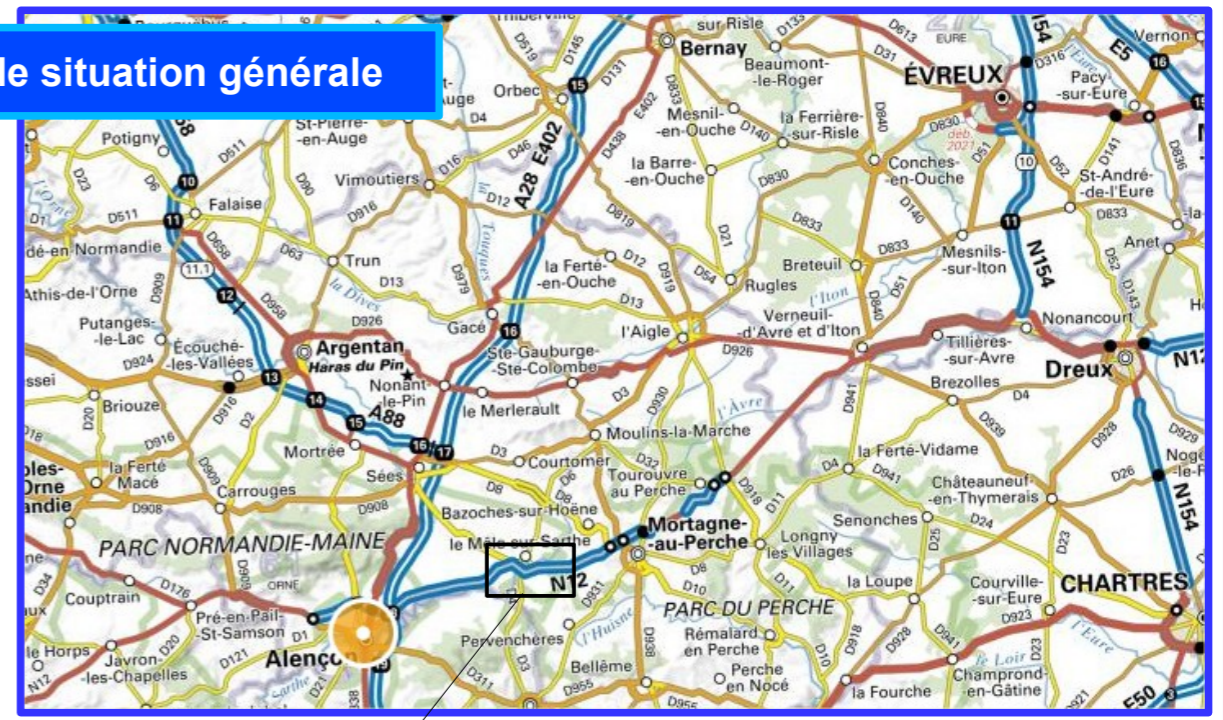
le situation générale

Bernay
Beaumont-le-Roger
ÉVREUX
Pacy-sur-Eure
Vernon
Orbec
Auge
St-Pierre-en-Auge
Potigny
Mesnil-en-Ouche
la Ferrière-sur-Risle
la Barre-en-Ouche
Conches-en-Ouche
St-André-de-l'Eure
Vimoutiers
Falaise
A28 E402
dé-en-Normandie
Trun
la Ferté-en-Ouche
Breteuil
Mesnils-sur-Iton
Anet
Athis-de-l'Orne
Rugles
N154
Putanges-le-Lac
Gacé
l'Aigle
Verneuil-d'Avre et d'Iton
Nonancourt
Écouché-les-Vallées
Argentan
Haras du Pin
Nonant-le-Pin
Ste-Gauburge-Ste-Colombe
Tillières-sur-Avre
Dreux
Brezolles
Briouze
A88
le Merlerault
Moulins-la-Marche
Mortrée
la Ferté-Vidame
la Ferté Macé
Sées
Courtomer
Tourouvre au Perche
Châteauneuf-en-Thymerais
Carrouges
Bazoches-sur-Hoëne
Mortagne-au-Perche
Senonches
PARC NORMANDIE-MAINE
le Mêle-sur-Sarthe
N12
Longny les Villages
la Loupe
Courville-sur-Eure
CHARTRES
Couptrain
Pré-en-Pail-St-Samson
PARC DU PERCHE
Pervenchères
Rémalard en Perche
le Horps
Javron-les-Chapelles
Alençon
Bellême
Perche en Nocé
Champrond-en-Gâtine
la Fourche